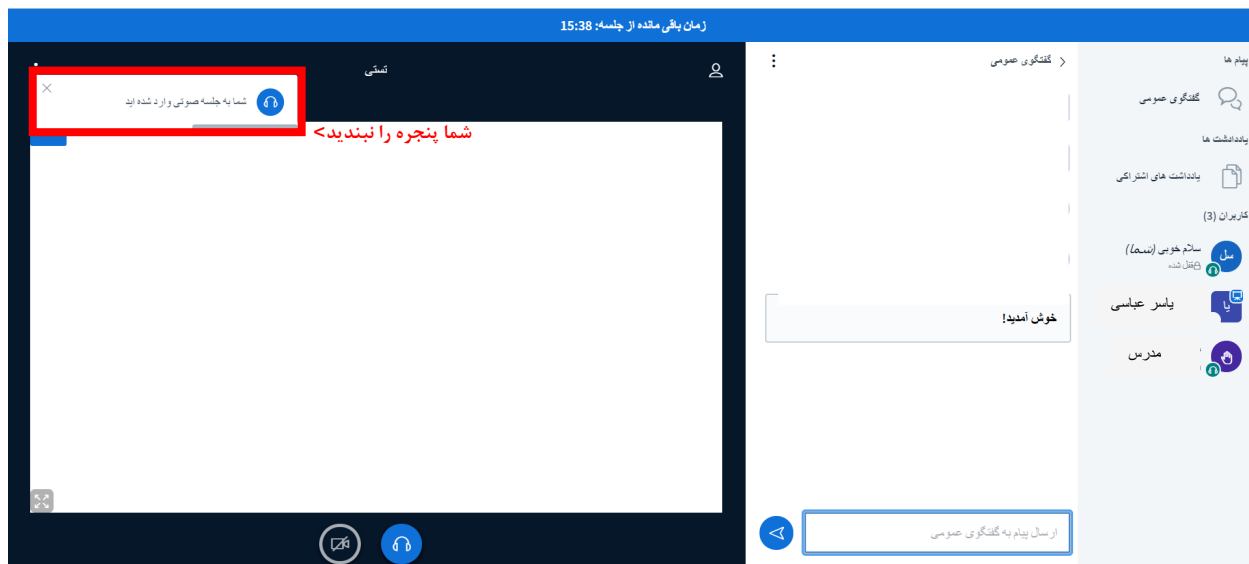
زمان باقی مانده از جلسه: 15:38

تستی

شما به جلسه صوتی وارد شده اید

شما پنجره را نبندید>

گفتگوی عمومی

خوش آمدید!

ارسال پیام به گفتگوی عمومی

پیام ها

گفتگوی عمومی

یادداشت ها

یادداشت های اشتراکی

کاربران (3)

سل

سلام خوبی (شما)

قفل شده

یا

یاسر عباسی

مدرس